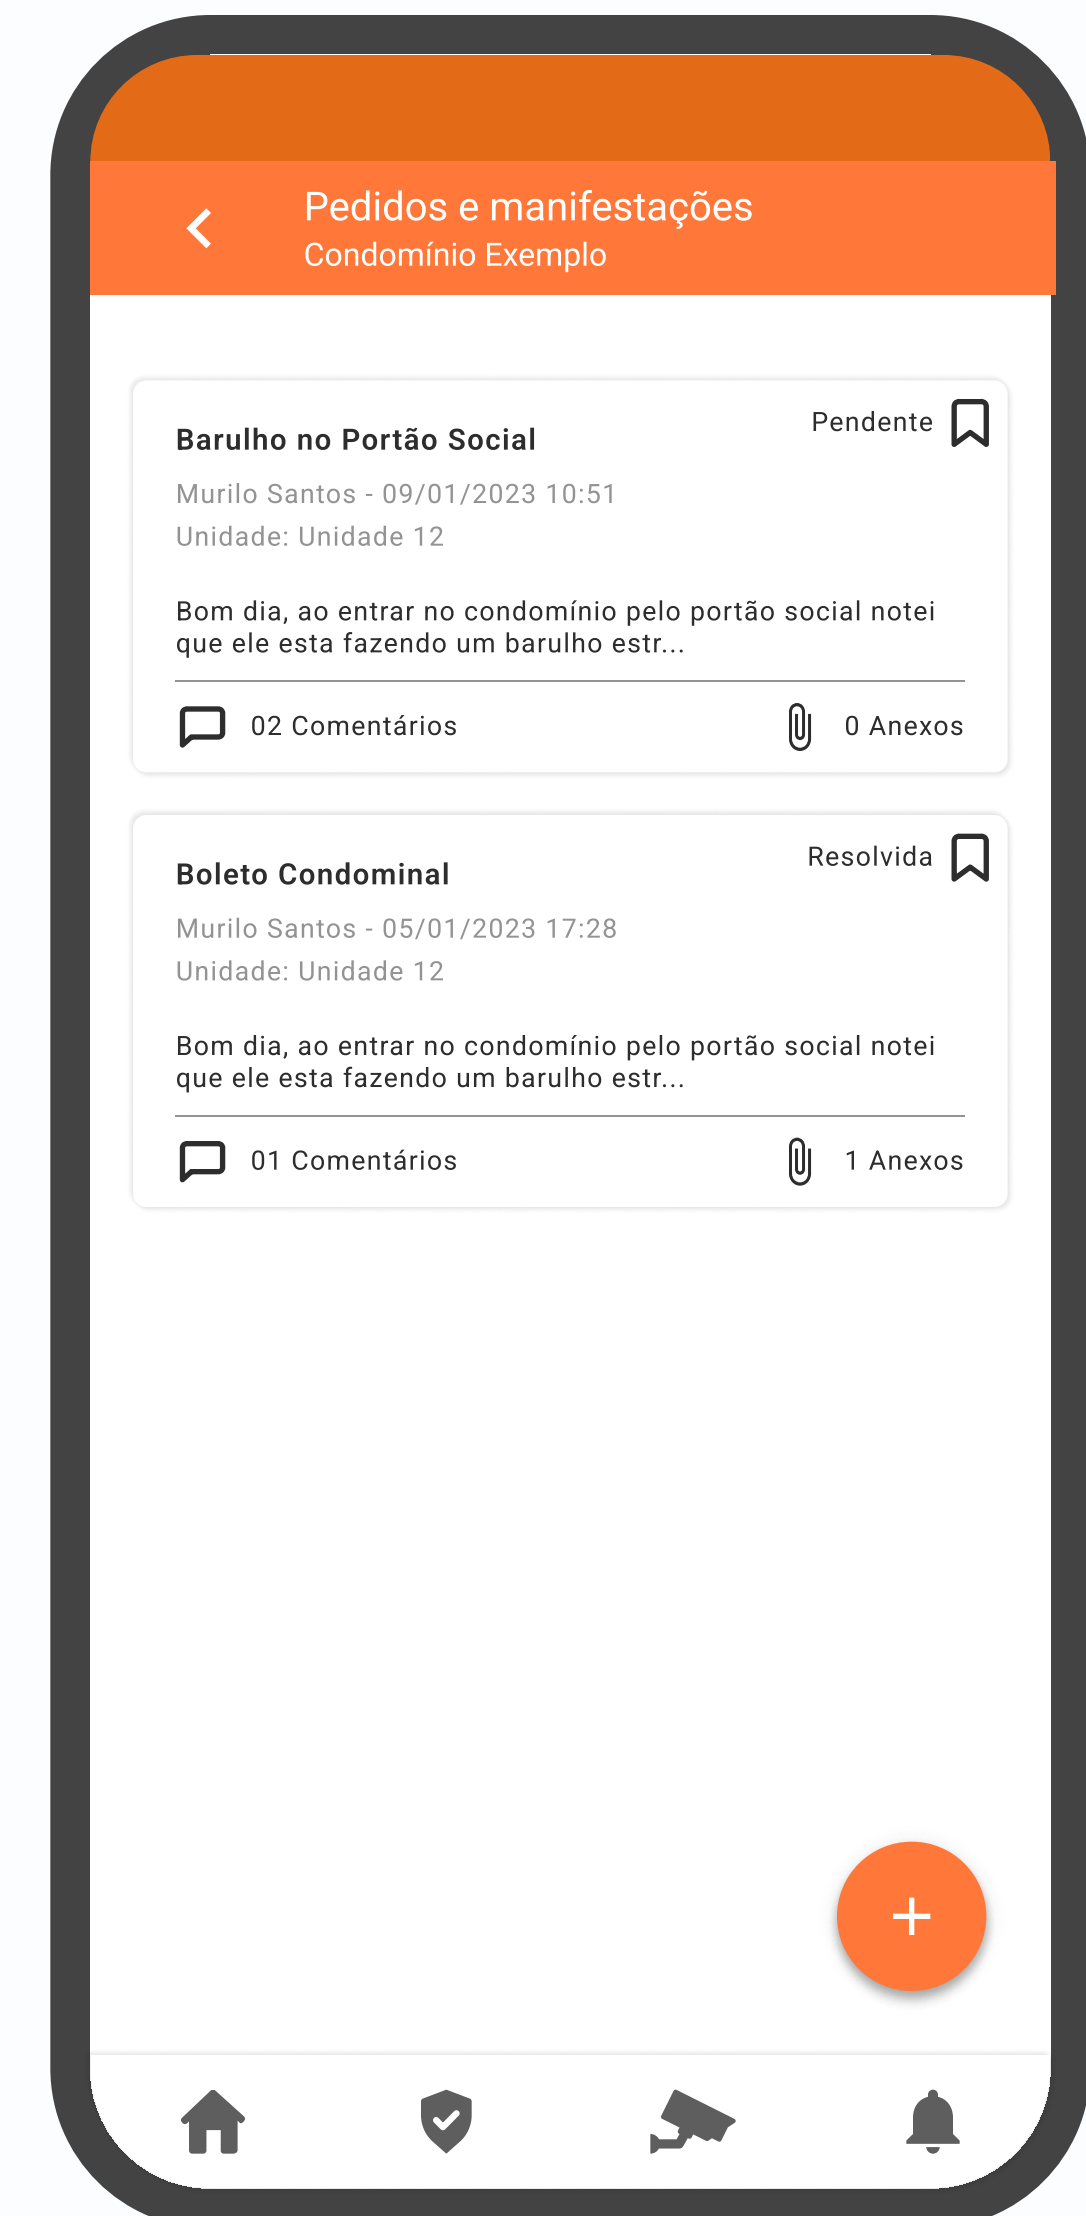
Pedidos e manifestações
Condomínio Exemplo

Barulho no Portão Social
Pendente
Murilo Santos - 09/01/2023 10:51
Unidade: Unidade 12

Bom dia, ao entrar no condomínio pelo portão social notei que ele esta fazendo um barulho estr...

02 Comentários
0 Anexos

Boleto Condominal
Resolvida
Murilo Santos - 05/01/2023 17:28
Unidade: Unidade 12

Bom dia, ao entrar no condomínio pelo portão social notei que ele esta fazendo um barulho estr...

01 Comentários
1 Anexos

+